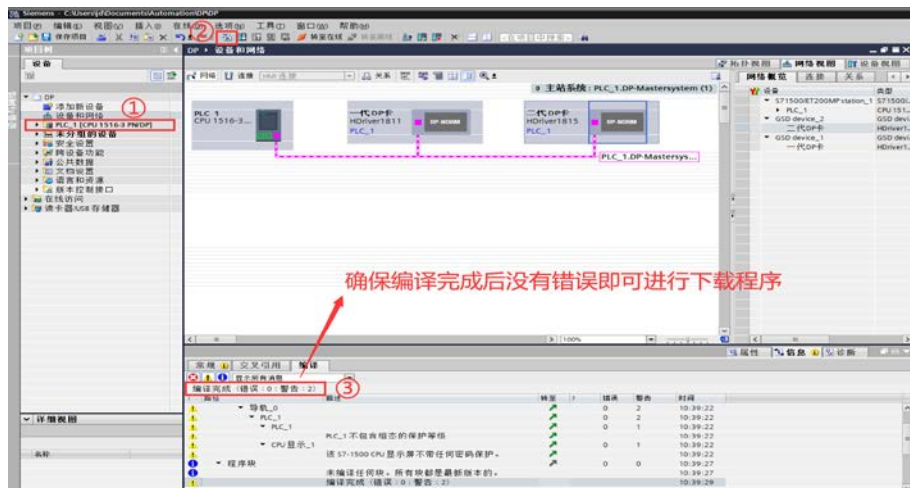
Siemens - C:\Users\jd\Documents\Automation\DP\DP

项目(P) 编辑(E) 视图(V) 插入(I) 在线(O) 选项(N) 工具(T) 窗口(W) 帮助(H)

保存项目 转至在线 转至离线

项目树

设备

DP ▸ 设备和网络

拓扑视图 网络视图 设备视图

网络 连接 HMI 连接 关系

主站系统: PLC_1.DP-Mastersystem (1)

▼ DP
添加新设备
设备和网络
▸ PLC_1 [CPU 1516-3 PN/DP]
▸ 未分组的设备
▸ 安全设置
▸ 跨设备功能
▸ 公共数据
▸ 文档设置
▸ 语言和资源
▸ 版本控制接口
▸ 在线访问
▸ 读卡器/USB 存储器

①
②

PLC_1
CPU 1516-3...

一代DP卡
HDriver1811
PLC_1
DP-NORM

二代DP卡
HDriver1815
PLC_1
DP-NORM

PLC_1.DP-Mastersys...

网络概览 连接 关系

设备 类型
▼ S71500/ET200MP station_1 S71500/...
▸ PLC_1 CPU 151...
▼ GSD device_2 GSD devi...
二代DP卡 HDriver1...
▼ GSD device_1 GSD devi...
一代DP卡 HDriver1...

确保编译完成后没有错误即可进行下载程序

100%

属性 信息 诊断

常规 交叉引用 编译

显示所有消息

编译完成（错误：0；警告：2）

③

详细视图

名称

| 路径 | 描述 | 转至 | ? | 错误 | 警告 | 时间 |
|---|---|---|---|---|---|---|
| ▼ 导轨_0 | | | | 0 | 2 | 10:39:22 |
| ▼ PLC_1 | | | | 0 | 2 | 10:39:22 |
| ▼ PLC_1 | | | | 0 | 1 | 10:39:22 |
| | PLC_1 不包含组态的保护等级 | | | | | 10:39:22 |
| ▼ CPU 显示_1 | | | | 0 | 1 | 10:39:22 |
| | 该 S7-1500 CPU 显示屏不带任何密码保护。 | | | | | 10:39:22 |
| ▼ 程序块 | | | | 0 | 0 | 10:39:27 |
| | 未编译任何块。所有块都是最新版本的。 | | | | | 10:39:27 |
| | 编译完成（错误：0；警告：2） | | | | | 10:39:29 |